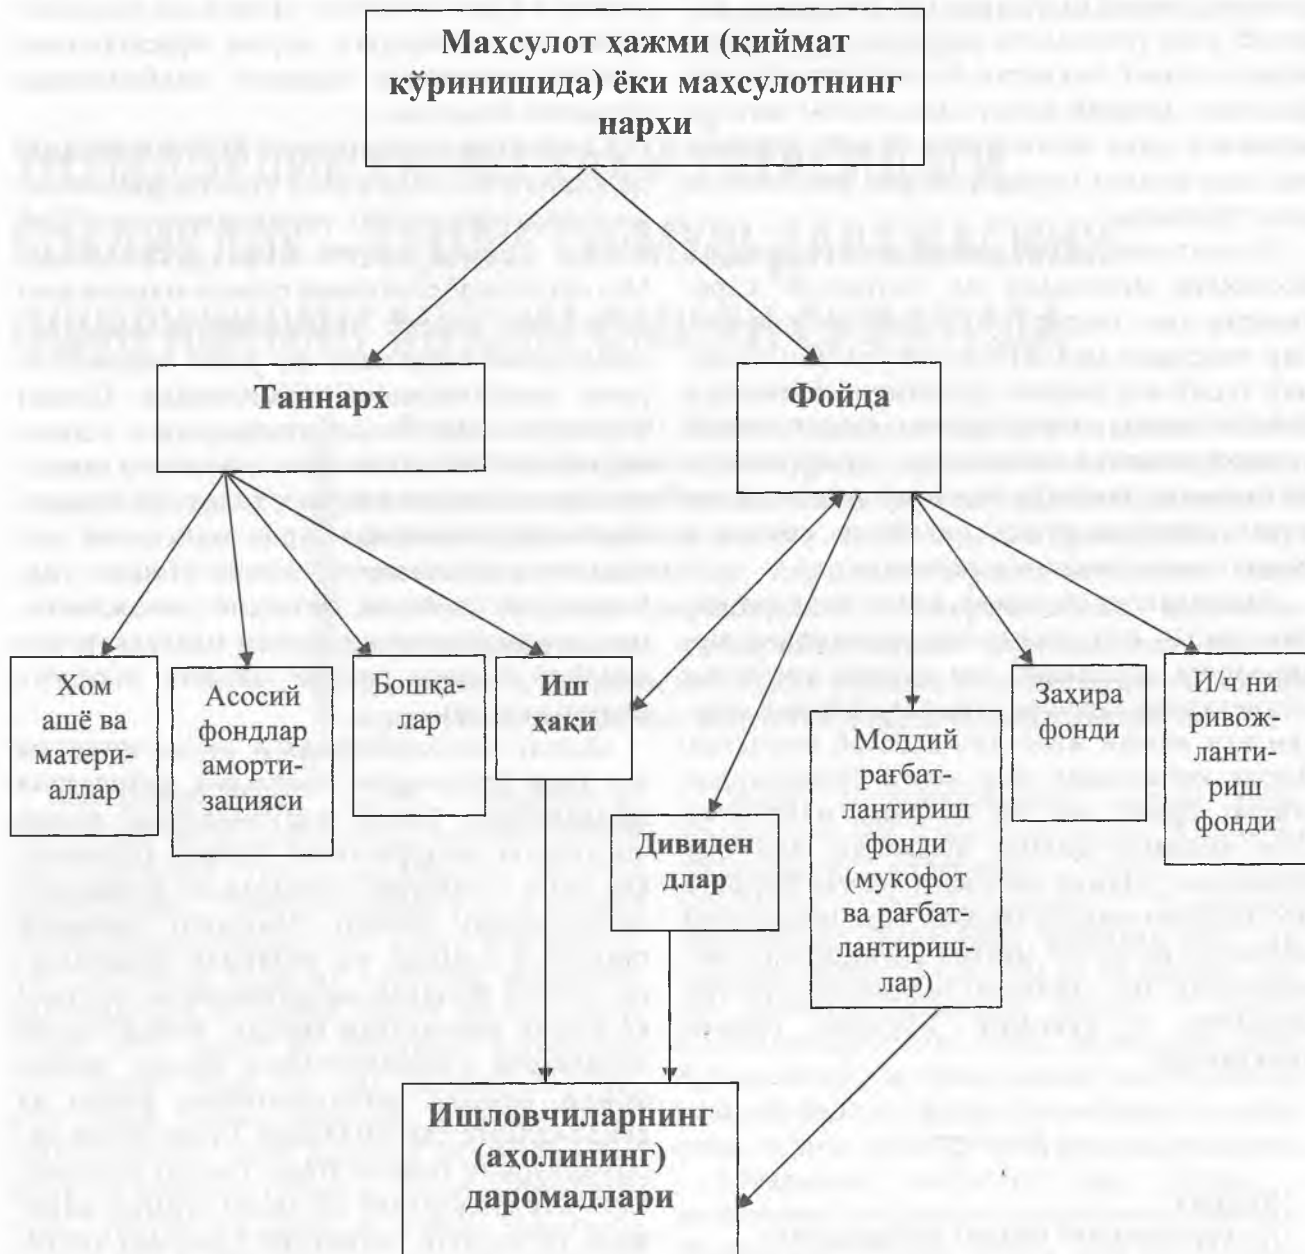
Махсулот хажми (қиймат кўринишида) ёки махсулотнинг нархи

Таннарх

Фойда

Хом ашё ва материаллар

Асосий фондлар амортизацияси

Бошқалар

Иш ҳақи

Дивидендлар

Моддий рағбатлантириш фонди (мукофот ва рағбатлантиришлар)

Захира фонди

И/ч ни ривожлантириш фонди

Ишловчиларнинг (аҳолининг) даромадлари